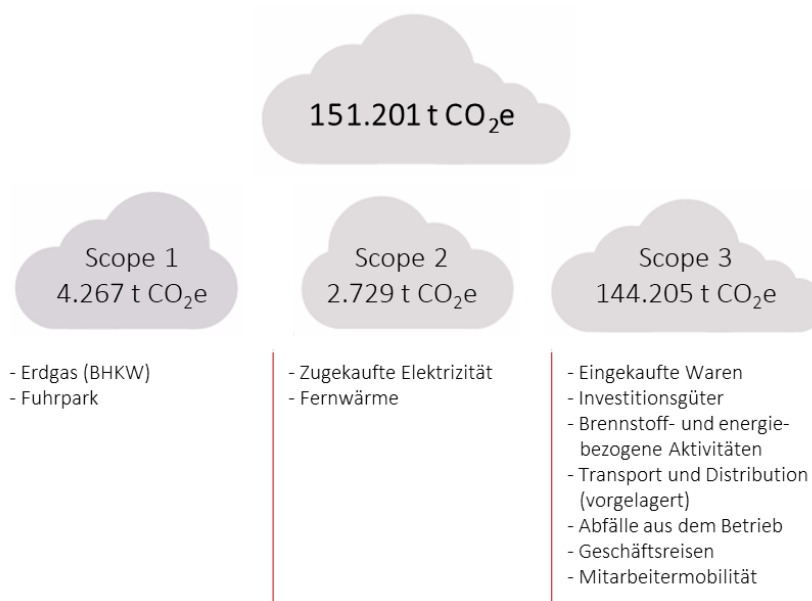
151.201 t $CO_2$e

Scope 1
4.267 t $CO_2$e

Scope 2
2.729 t $CO_2$e

Scope 3
144.205 t $CO_2$e

- Erdgas (BHKW)
- Fuhrpark

- Zugekaufte Elektrizität
- Fernwärme

- Eingekaufte Waren
- Investitionsgüter
- Brennstoff- und energiebezogene Aktivitäten
- Transport und Distribution (vorgelagert)
- Abfälle aus dem Betrieb
- Geschäftsreisen
- Mitarbeitermobilität